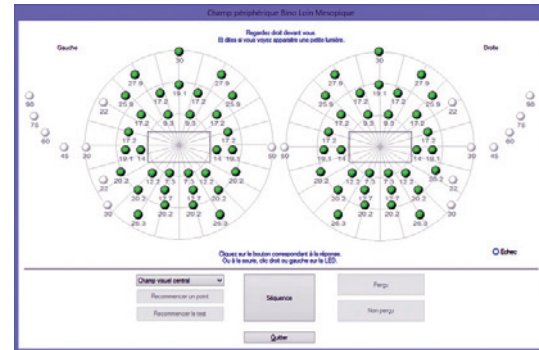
Champ périphérique Bino Loin Mésopique

Regardez droit devant vous.
Et dites si vous voyez apparaître une petite lumière.

Gauche

Droite

90
75
60
45
30

30
27.9
27.9
25.9
22
19.1
17.2
17.2
25.9
17.2
17.2
22
9.3
9.3
17.2
17.2
19.1
14
14
19.1
20.2
12.7
7.3
7.3
12.7
20.2
22
20.2
15.7
15.7
20.2
30
20.2
20.2
26.3
30

30
27.9
27.9
25.9
19.1
17.2
17.2
25.9
22
17.2
17.2
22
9.3
9.3
17.2
17.2
19.1
14
14
19.1
20.2
12.7
7.3
7.3
12.7
20.2
22
20.2
15.7
15.7
20.2
30
20.2
20.2
26.3
30

90
75
60
45
30

Cliquez sur le bouton correspondant à la réponse.
Ou à la souris, clic droit ou gauche sur la LED.

Echec

Champ visuel central

Recommencer un point

Recommencer le test

Séquence

Perçu

Non perçu

Quitter